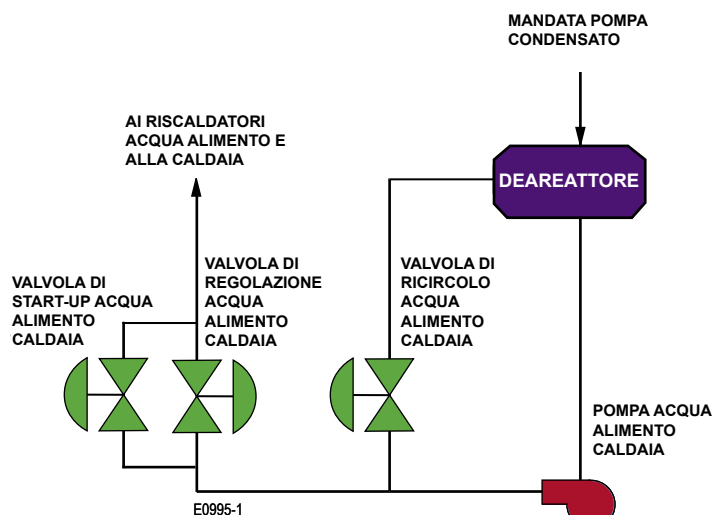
MANDATA POMPA CONDENSATO

AI RISCALDATORI ACQUA ALIMENTO E ALLA CALDAIA

DEAREATTORE

VALVOLA DI START-UP ACQUA ALIMENTO CALDAIA

VALVOLA DI REGOLAZIONE ACQUA ALIMENTO CALDAIA

VALVOLA DI RICIRCOLO ACQUA ALIMENTO CALDAIA

POMPA ACQUA ALIMENTO CALDAIA

E0995-1